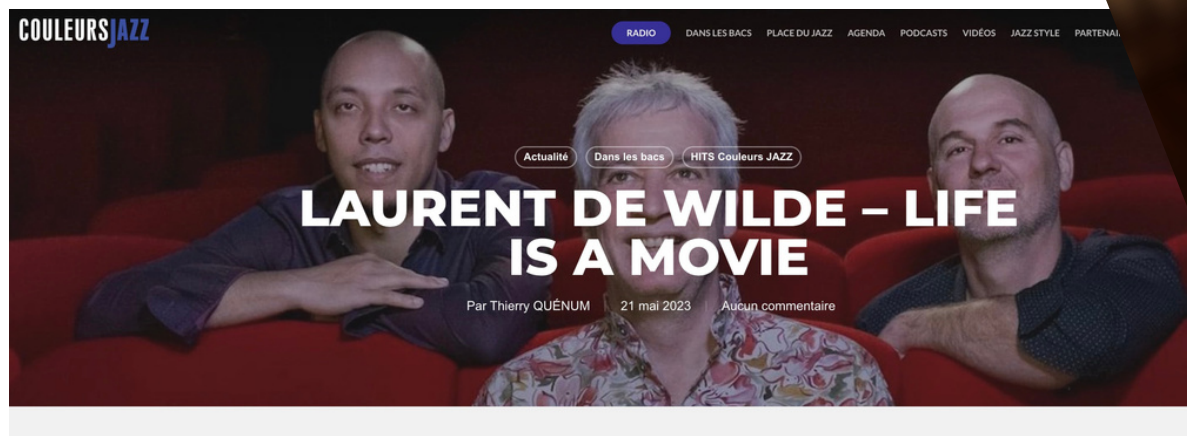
COULEURSJAZZ

RADIO DANS LES BACS PLACE DU JAZZ AGENDA PODCASTS VIDÉOS JAZZ STYLE PARTENA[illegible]

Actualité Dans les bacs HITS Couleurs JAZZ

LAURENT DE WILDE – LIFE IS A MOVIE

Par Thierry QUÉNUM 21 mai 2023 Aucun commentaire